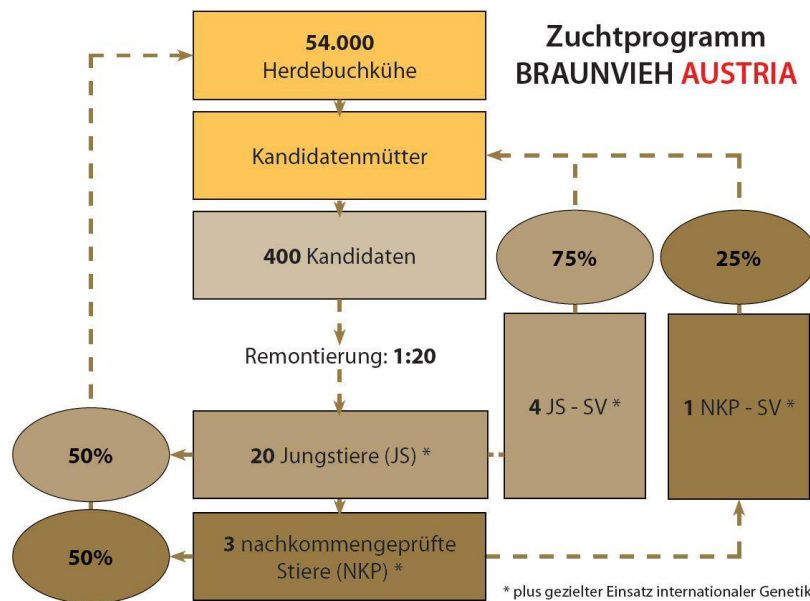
54.000
Herdebuchkühe

Zuchtprogramm
BRAUNVIEH AUSTRIA

Kandidatenmütter

400 Kandidaten

75%

25%

Remontierung: 1:20

4 JS - SV *

1 NKP - SV *

50%

20 Jungstiere (JS) *

50%

3 nachkommengeprüfte Stiere (NKP) *

* plus gezielter Einsatz internationaler Genetik